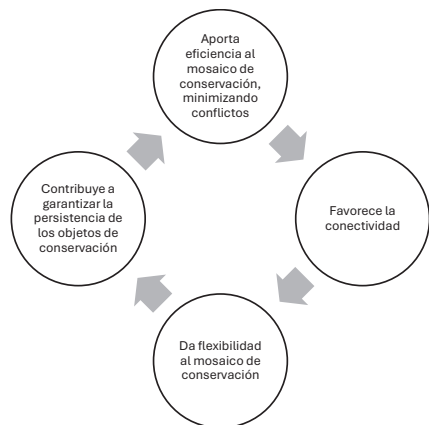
Aporta eficiencia al mosaico de conservación, minimizando conflictos

Favorece la conectividad

Da flexibilidad al mosaico de conservación

Contribuye a garantizar la persistencia de los objetos de conservación